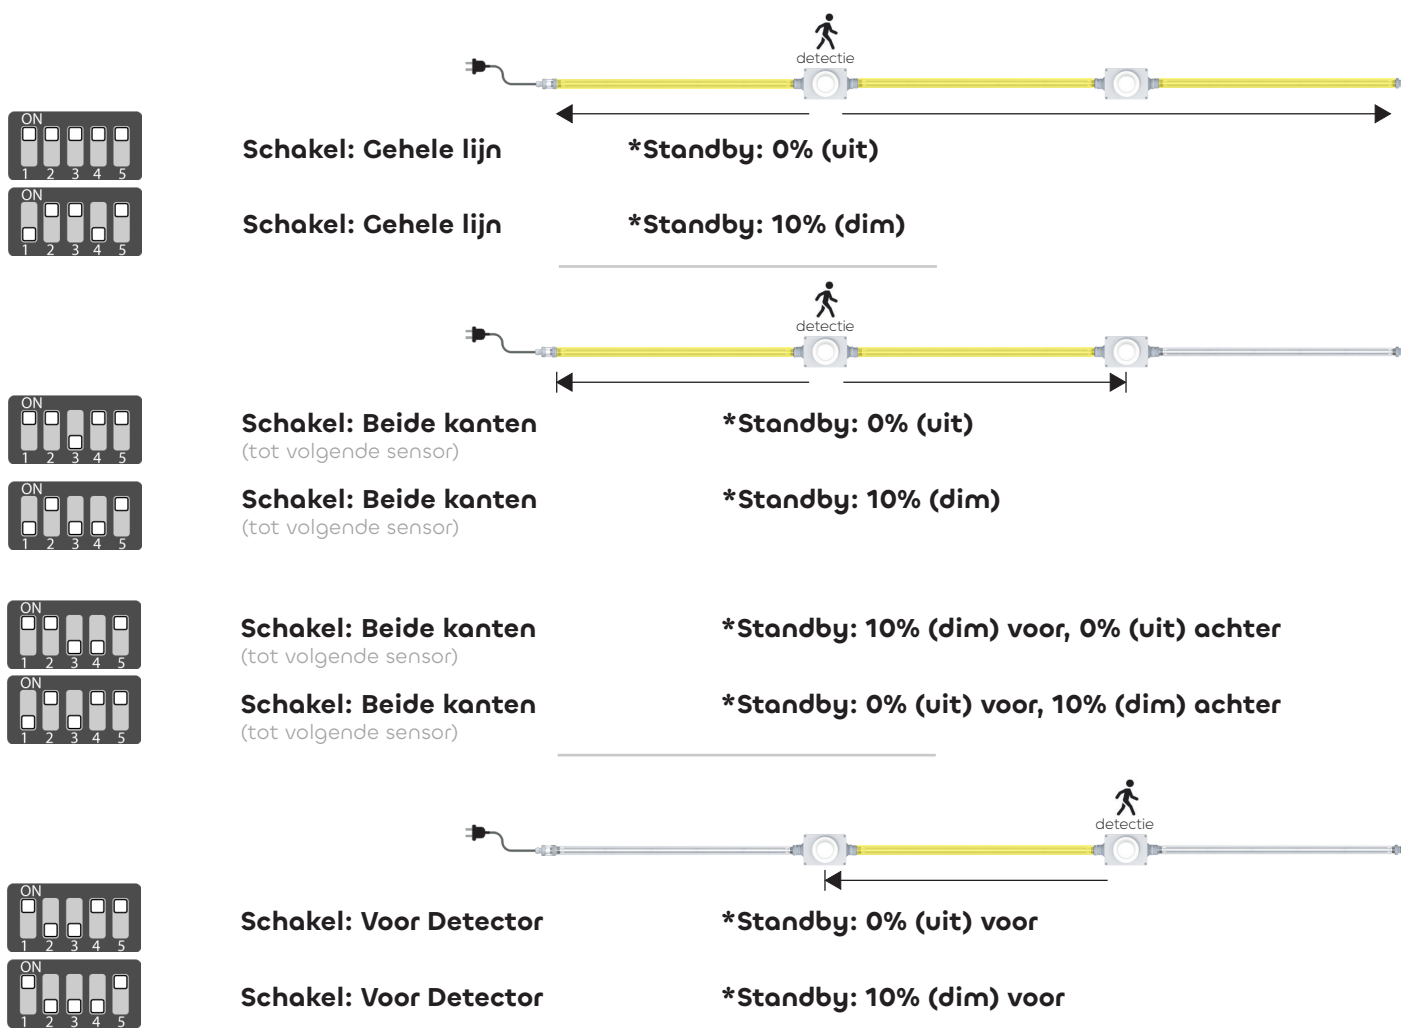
detectie

ON
1 2 3 4 5
Schakel: Gehele lijn
*Standby: 0% (uit)

ON
1 2 3 4 5
Schakel: Gehele lijn
*Standby: 10% (dim)

detectie

ON
1 2 3 4 5
Schakel: Beide kanten
(tot volgende sensor)
*Standby: 0% (uit)

ON
1 2 3 4 5
Schakel: Beide kanten
(tot volgende sensor)
*Standby: 10% (dim)

ON
1 2 3 4 5
Schakel: Beide kanten
(tot volgende sensor)
*Standby: 10% (dim) voor, 0% (uit) achter

ON
1 2 3 4 5
Schakel: Beide kanten
(tot volgende sensor)
*Standby: 0% (uit) voor, 10% (dim) achter

detectie

ON
1 2 3 4 5
Schakel: Voor Detector
*Standby: 0% (uit) voor

ON
1 2 3 4 5
Schakel: Voor Detector
*Standby: 10% (dim) voor